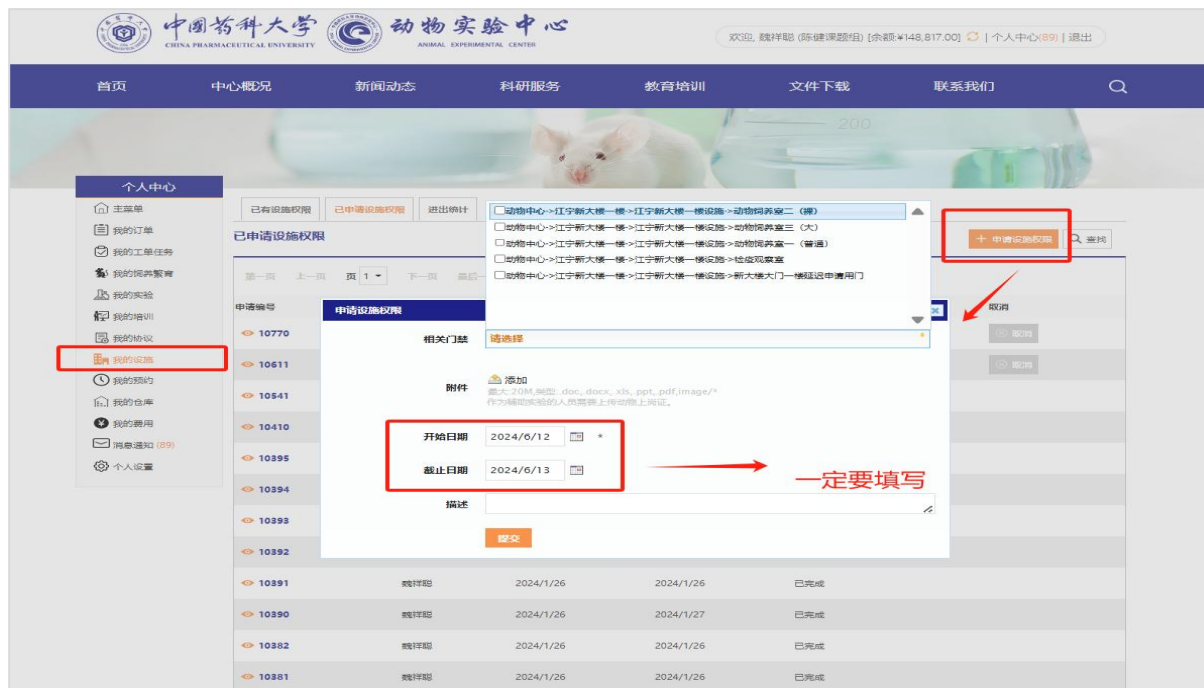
中国药科大学 CHINA PHARMACEUTICAL UNIVERSITY 动物实验中心 ANIMAL EXPERIMENTAL CENTER

欢迎, 魏祥聪 (陈健课题组) [余额:¥148,817.00] | 个人中心(89) | 退出

首页 中心概况 新闻动态 科研服务 教育培训 文件下载 联系我们

200

个人中心
主菜单
我的订单
我的工单任务
我的饲养繁育
我的实验
我的培训
我的协议
我的设施
我的预约
我的仓库
我的费用
消息通知 (89)
个人设置

已有设施权限 已申请设施权限 进出统计

已申请设施权限

第一页 上一页 页 1 下一页 最后一

申请编号
10770
10611
10541
10410
10395
10394
10393
10392
10391
10390
10382
10381

+ 申请设施权限 查找

取消
取消
取消

动物中心->江宁新大楼一楼->江宁新大楼一楼设施->动物饲养室二（裸）
动物中心->江宁新大楼一楼->江宁新大楼一楼设施->动物饲养室三（大）
动物中心->江宁新大楼一楼->江宁新大楼一楼设施->动物饲养室一（普通）
动物中心->江宁新大楼一楼->江宁新大楼一楼设施->检疫观察室
动物中心->江宁新大楼一楼->江宁新大楼一楼设施->新大楼大门一楼证迅申请用门

申请设施权限

相关门禁 请选择 *

附件 添加
最大:20M,类型:.doc,.docx,.xls,.ppt,.pdf,image/*
作为辅助实验的人员需要上传动物上岗证。

开始日期 2024/6/12 *

截止日期 2024/6/13

一定要填写

描述

提交

| 10391 | 魏祥聪 | 2024/1/26 | 2024/1/26 | 已完成 |
|---|---|---|---|---|
| 10390 | 魏祥聪 | 2024/1/26 | 2024/1/27 | 已完成 |
| 10382 | 魏祥聪 | 2024/1/26 | 2024/1/26 | 已完成 |
| 10381 | 魏祥聪 | 2024/1/26 | 2024/1/26 | 已完成 |